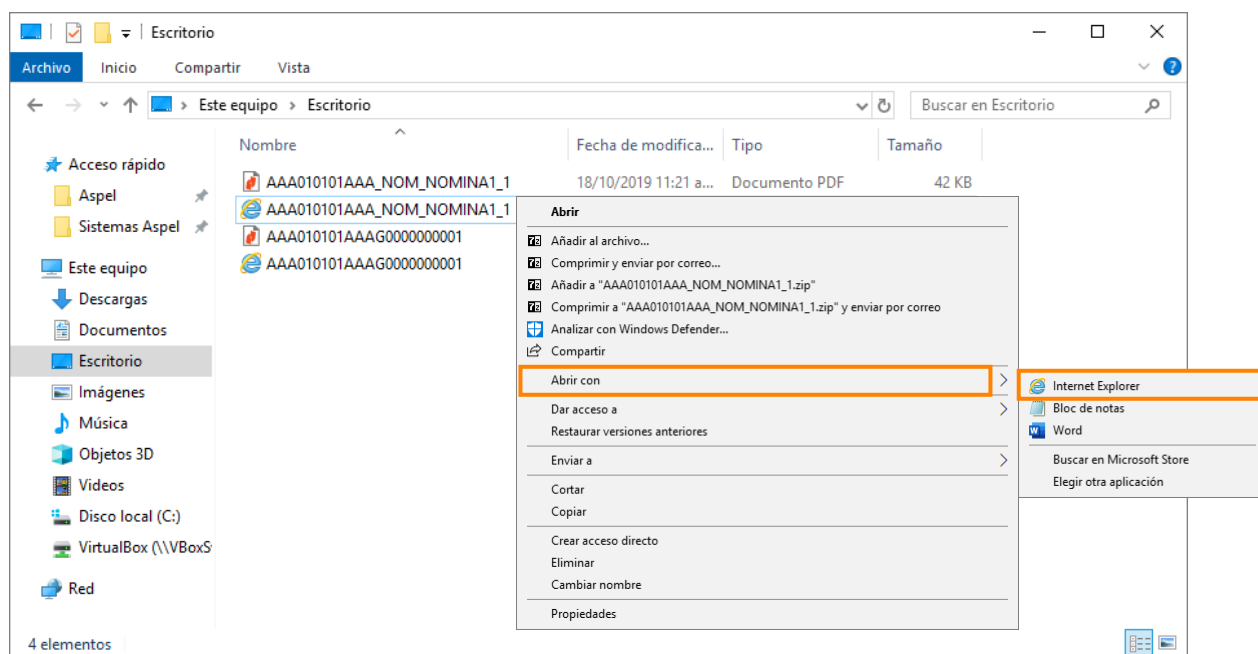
Escritorio

Archivo Inicio Compartir Vista

Este equipo > Escritorio

Buscar en Escritorio

Acceso rápido
Aspel
Sistemas Aspel
Este equipo
Descargas
Documentos
Escritorio
Imágenes
Música
Objetos 3D
Videos
Disco local (C:)
VirtualBox (\\VBoxS
Red

| Nombre | Fecha de modifica... | Tipo | Tamaño |
|---|---|---|---|
| AAA010101AAA_NOM_NOMINA1_1 | 18/10/2019 11:21 a... | Documento PDF | 42 KB |
| AAA010101AAA_NOM_NOMINA1_1 | | | |
| AAA010101AAAG0000000001 | | | |
| AAA010101AAAG0000000001 | | | |

Abrir
Añadir al archivo...
Comprimir y enviar por correo...
Añadir a "AAA010101AAA_NOM_NOMINA1_1.zip"
Comprimir a "AAA010101AAA_NOM_NOMINA1_1.zip" y enviar por correo
Analizar con Windows Defender...
Compartir
Abrir con
Dar acceso a
Restaurar versiones anteriores
Enviar a
Cortar
Copiar
Crear acceso directo
Eliminar
Cambiar nombre
Propiedades

Internet Explorer
Bloc de notas
Word
Buscar en Microsoft Store
Elegir otra aplicación

4 elementos